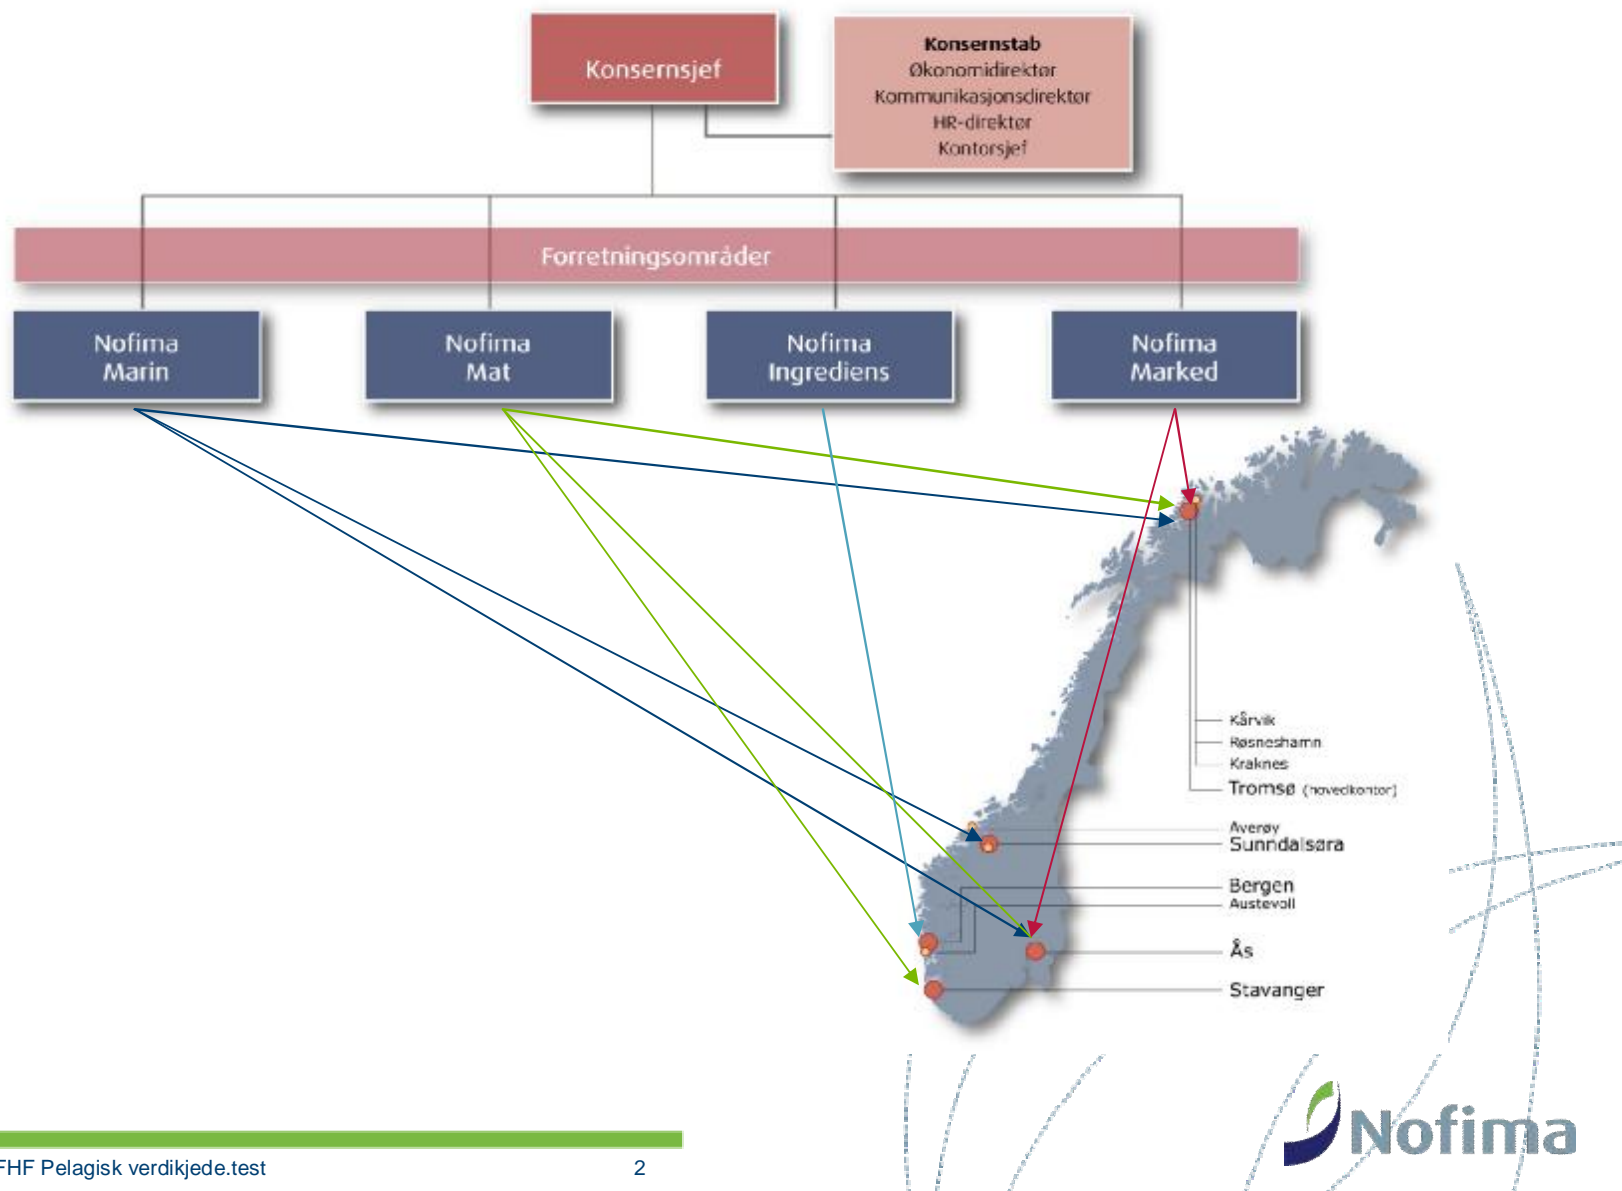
Konsernsjef

Konsernstab
Økonomidirektør
Kommunikasjonsdirektør
HR-direktør
Kontorsjef

Forretningsområder

Nofima Marin

Nofima Mat

Nofima Ingrediens

Nofima Marked

Kårvik
Røsneshamn
Kraknes
Tromsø (hovedkontor)
Averøy
Sunndalsøra
Bergen
Austevoll
Ås
Stavanger

Nofima

FHF Pelagisk verdikjede.test

2